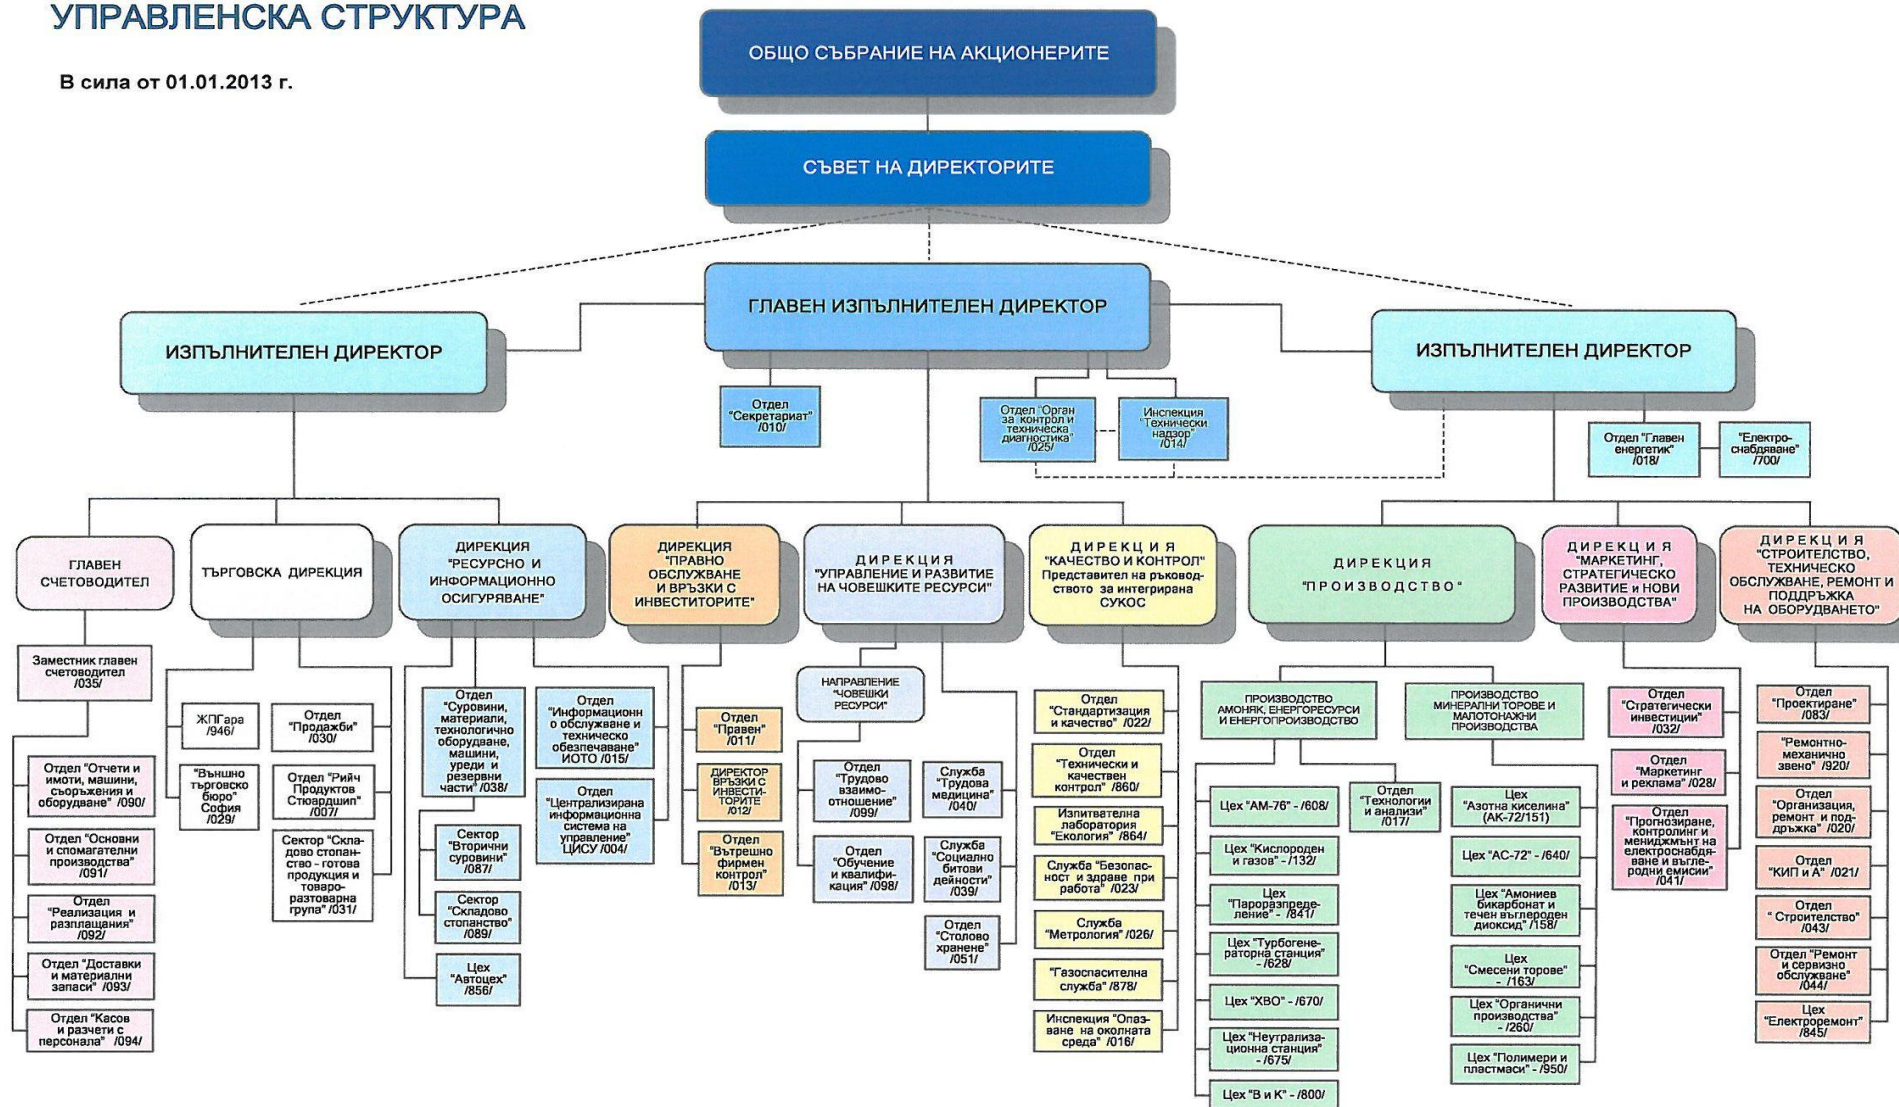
УПРАВЛЕНСКА СТРУКТУРА

В сила от 01.01.2013 г.

ОБЩО СЪБРАНИЕ НА АКЦИОНЕРИТЕ

СЪВЕТ НА ДИРЕКТОРИТЕ

ГЛАВЕН ИЗПЪЛНИТЕЛЕН ДИРЕКТОР

ИЗПЪЛНИТЕЛЕН ДИРЕКТОР

ИЗПЪЛНИТЕЛЕН ДИРЕКТОР

Отдел "Секретариат" /010/

Отдел "Орган за контрол и техническа диагностика" /025/

Инспекция "Технически надзор" /014/

Отдел "Главен енергетик" /018/

"Електро-снабдяване" /700/

ГЛАВЕН СЧЕТОВОДИТЕЛ

Заместник главен счетоводител /035/

Отдел "Отчети и имоти, машини, съоръжения и оборудване" /090/

Отдел "Основни и спомагателни производства" /091/

Отдел "Реализация и разплащания" /092/

Отдел "Доставки и материални запаси" /093/

Отдел "Касов и разчети с персонала" /094/

ТЪРГОВСКА ДИРЕКЦИЯ

ЖПГара /946/

"Външно търговско бюро" София /029/

Отдел "Продажби" /030/

Отдел "Рийч Продуктов Стюардшип" /007/

Сектор "Складово стопанство - готова продукция и товаро-разтоварна група" /031/

ДИРЕКЦИЯ "РЕСУРСНО И ИНФОРМАЦИОННО ОСИГУРЯВАНЕ"

Отдел "Суровини, материали, технологично оборудване, машини, уреди и резервни части" /038/

Сектор "Вторични суровини" /087/

Сектор "Складово стопанство" /089/

Цех "Автоцех" /856/

Отдел "Информационно обслужване и техническо обезпечаване" ИОТО /015/

Отдел "Централизирана информационна система на управление" ЦИСУ /004/

ДИРЕКЦИЯ "ПРАВНО ОБСЛУЖВАНЕ И ВРЪЗКИ С ИНВЕСТИТОРИТЕ"

Отдел "Правен" /011/

ДИРЕКТОР ВРЪЗКИ С ИНВЕСТИТОРИТЕ /012/

Отдел "Вътрешно фирмен контрол" /013/

ДИРЕКЦИЯ "УПРАВЛЕНИЕ И РАЗВИТИЕ НА ЧОВЕШКИТЕ РЕСУРСИ"

НАПРАВЛЕНИЕ "ЧОВЕШКИ РЕСУРСИ"

Отдел "Трудово взаимоотношение" /099/

Отдел "Обучение и квалификация" /098/

Служба "Трудова медицина" /040/

Служба "Социално битови дейности" /039/

Отдел "Столово хранене" /051/

ДИРЕКЦИЯ "КАЧЕСТВО И КОНТРОЛ" Представител на ръководството за интегрирана СУКОС

Отдел "Стандартизация и качество" /022/

Отдел "Технически и качествен контрол" /860/

Изпитвателна лаборатория "Екология" /864/

Служба "Безопасност и здраве при работа" /023/

Служба "Метрология" /026/

"Газоспасителна служба" /878/

Инспекция "Опазване на околната среда" /016/

ДИРЕКЦИЯ "ПРОИЗВОДСТВО"

ПРОИЗВОДСТВО АМОНЯК, ЕНЕРГОРЕСУРСИ И ЕНЕРГОПРОИЗВОДСТВО

Цех "АМ-76" - /608/

Цех "Кислороден и газов" - /132/

Цех "Паророзпределение" - /841/

Цех "Турбогенераторна станция" - /628/

Цех "ХВО" - /670/

Цех "Неутрализационна станция" - /675/

Цех "В и К" - /800/

Отдел "Технологии и анализи" /017/

ПРОИЗВОДСТВО МИНЕРАЛНИ ТОРОВЕ И МАЛОТОНАЖНИ ПРОИЗВОДСТВА

Цех "Азотна киселина" (АК-72/151)

Цех "АС-72" - /640/

Цех "Амониев бикарбонат и течен въглероден диоксид" /158/

Цех "Смесени торове" - /163/

Цех "Органични производства" - /260/

Цех "Полимери и пластмаси" - /950/

ДИРЕКЦИЯ "МАРКЕТИНГ, СТРАТЕГИЧЕСКО РАЗВИТИЕ и НОВИ ПРОИЗВОДСТВА"

Отдел "Стратегически инвестиции" /032/

Отдел "Маркетинг и реклама" /028/

Отдел "Прогнозиране, контролинг и мениджмънт на електроснабдяване и въглеродни емисии" /041/

ДИРЕКЦИЯ "СТРОИТЕЛСТВО, ТЕХНИЧЕСКО ОБСЛУЖВАНЕ, РЕМОНТ И ПОДДРЪЖКА НА ОБОРУДВАНЕТО"

Отдел "Проектиране" /083/

"Ремонтно-механично звено" /920/

Отдел "Организация, ремонт и поддръжка" /020/

Отдел "КИП и А" /021/

Отдел "Строителство" /043/

Отдел "Ремонт и сервизно обслужване" /044/

Цех "Електроремонт" /845/